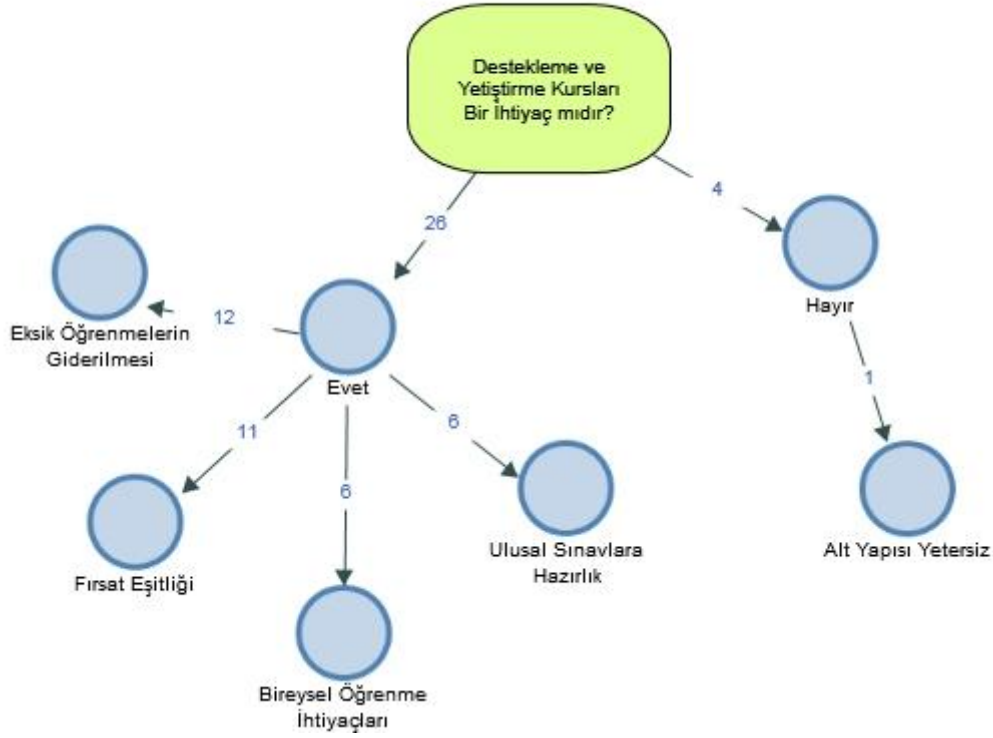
Destekleme ve Yetiştirme Kursları Bir İhtiyaç mıdır?

26

4

Hayır

12

Eksik Öğrenmelerin Giderilmesi

Evet

1

11

6

6

Alt Yapısı Yetersiz

Fırsat Eşitliği

Ulusal Sınavlara Hazırlık

Bireysel Öğrenme İhtiyaçları